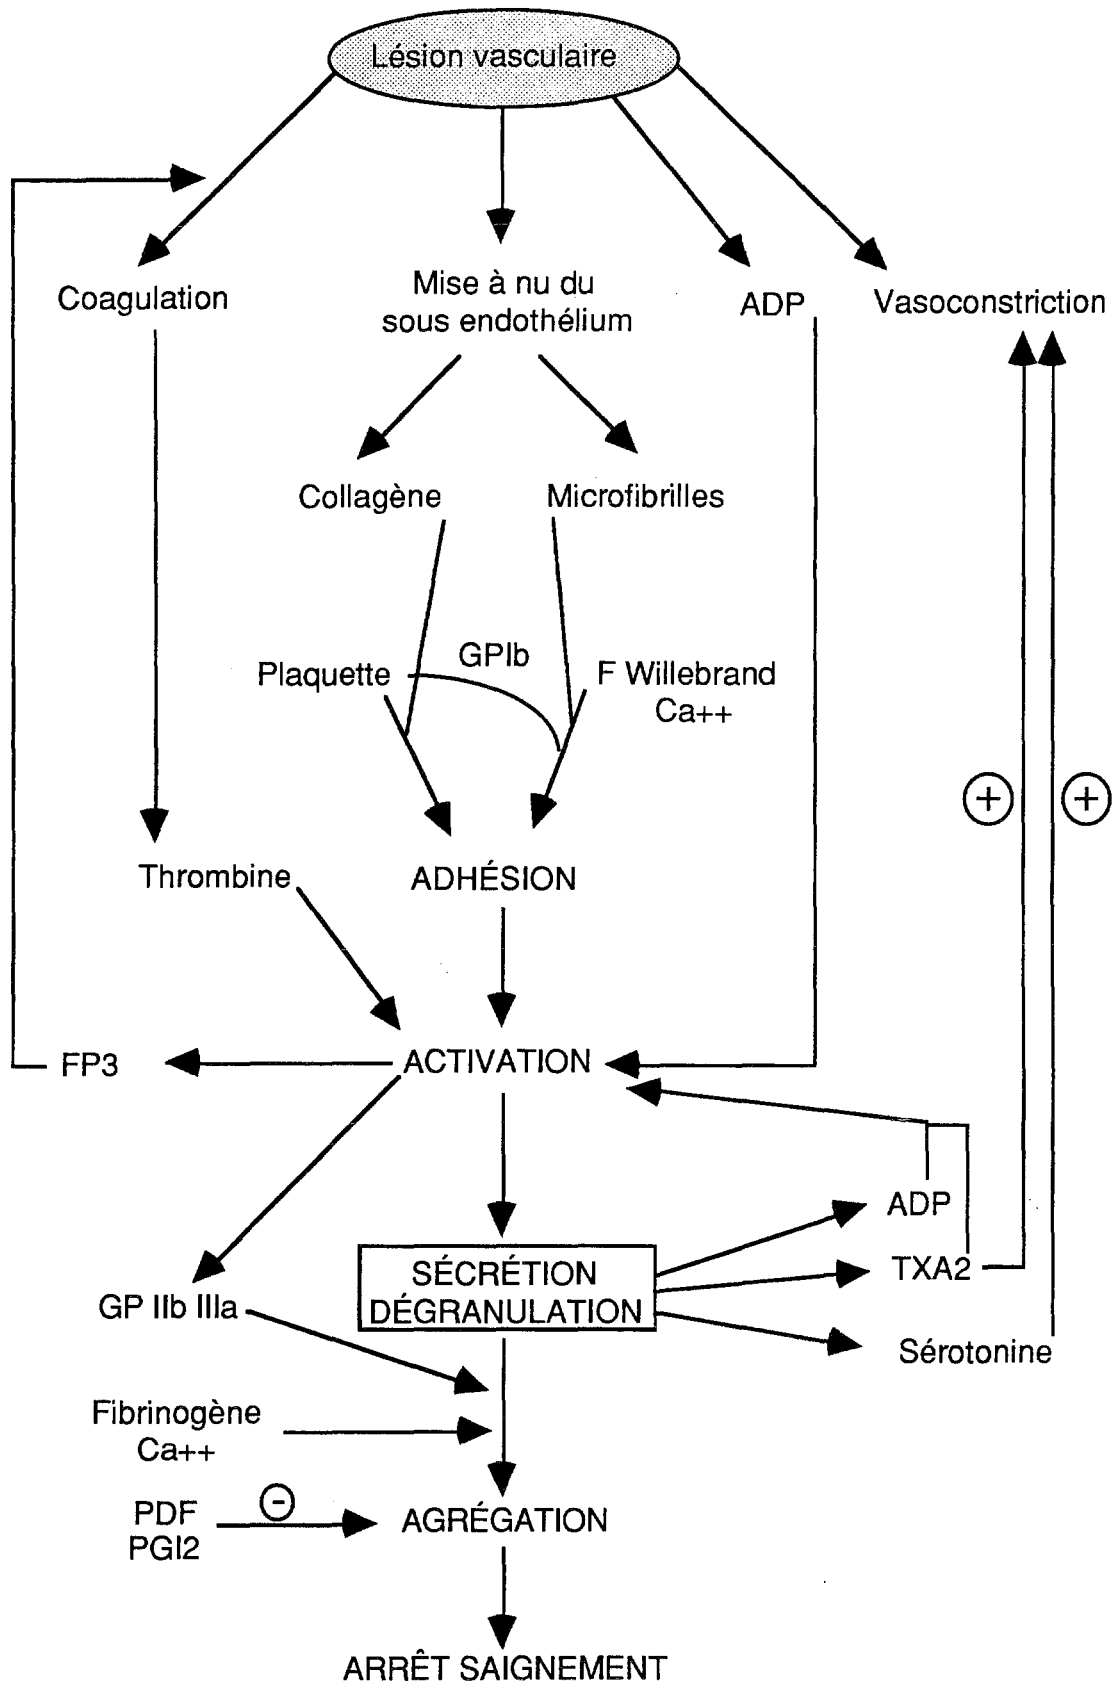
Lésion vasculaire

Coagulation

Mise à nu du sous endothélium

ADP

Vasoconstriction

Collagène

Microfibrilles

GPIb

Plaquette

F Willebrand Ca++

+

+

Thrombine

ADHÉSION

FP3

ACTIVATION

ADP

SÉCRÉTION DÉGRANULATION

TXA2

GP IIb IIIa

Sérotonine

Fibrinogène Ca++

-

PDF PGI2

AGRÉGATION

ARRÊT SAIGNEMENT